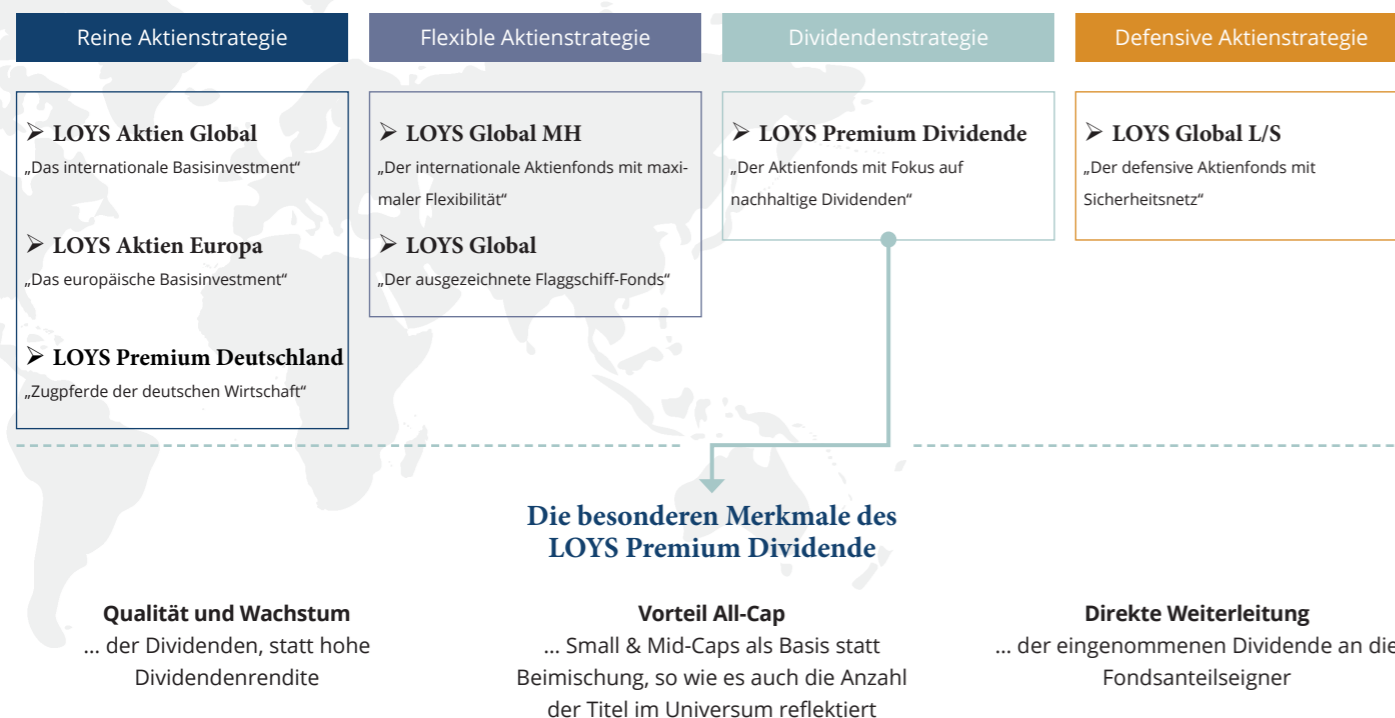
Reine Aktienstrategie

Flexible Aktienstrategie

Dividendenstrategie

Defensive Aktienstrategie

➢ LOYS Aktien Global
„Das internationale Basisinvestment“

➢ LOYS Aktien Europa
„Das europäische Basisinvestment“

➢ LOYS Premium Deutschland
„Zugpferde der deutschen Wirtschaft“

➢ LOYS Global MH
„Der internationale Aktienfonds mit maximaler Flexibilität“

➢ LOYS Global
„Der ausgezeichnete Flaggschiff-Fonds“

➢ LOYS Premium Dividende
„Der Aktienfonds mit Fokus auf nachhaltige Dividenden“

➢ LOYS Global L/S
„Der defensive Aktienfonds mit Sicherheitsnetz“

Die besonderen Merkmale des LOYS Premium Dividende

Qualität und Wachstum
... der Dividenden, statt hohe Dividendenrendite

Vorteil All-Cap
... Small & Mid-Caps als Basis statt Beimischung, so wie es auch die Anzahl der Titel im Universum reflektiert

Direkte Weiterleitung
... der eingenommenen Dividende an die Fondsanteilseigner